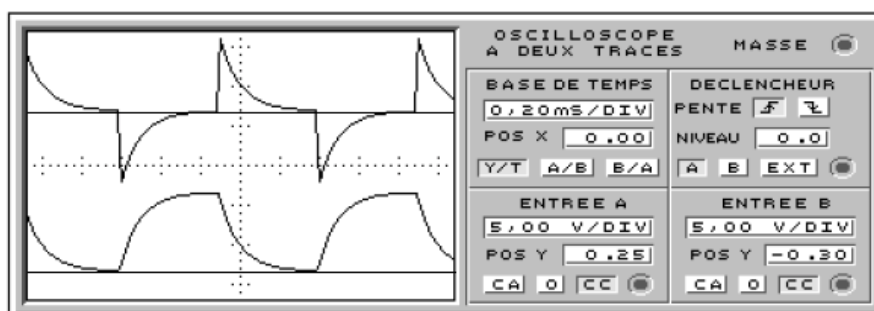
OSCILLOSCOPE A DEUX TRACES

MASSE

BASE DE TEMPS

0,20mS/DIV

POS X 0.00

Y/T A/B B/A

DECLENCHEUR

PENTE

NIVEAU 0.0

A B EXT

ENTREE A

5,00 V/DIV

POS Y 0.25

CA 0 CC

ENTREE B

5,00 V/DIV

POS Y -0.30

CA 0 CC